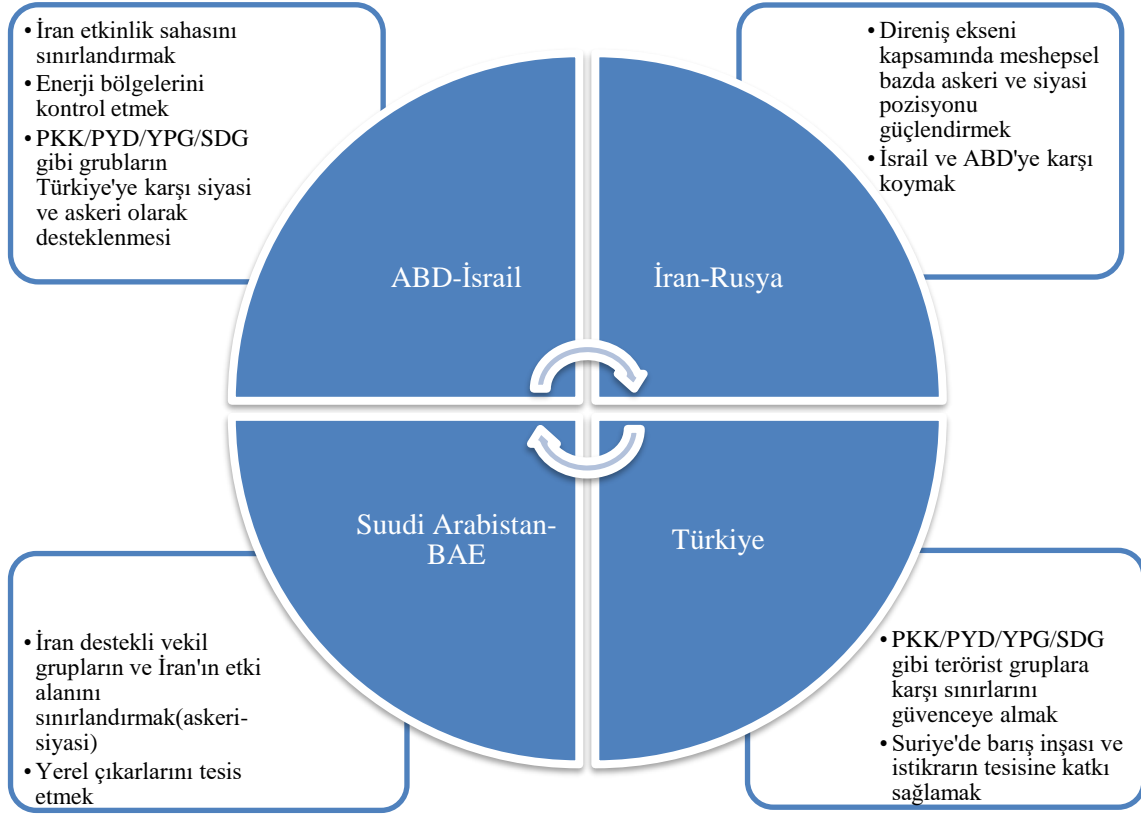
• İran etkinlik sahasını sınırlandırmak
• Enerji bölgelerini kontrol etmek
• PKK/PYD/YPG/SDG gibi grubların Türkiye'ye karşı siyasi ve askeri olarak desteklenmesi

• Direniş ekseni kapsamında meshepsel bazda askeri ve siyasi pozisyonu güçlendirmek
• İsrail ve ABD'ye karşı koymak

ABD-İsrail

İran-Rusya

Suudi Arabistan-BAE

Türkiye

• İran destekli vekil grupların ve İran'ın etki alanını sınırlandırmak(askeri-siyasi)
• Yerel çıkarlarını tesis etmek

• PKK/PYD/YPG/SDG gibi terörist gruplara karşı sınırlarını güvenceye almak
• Suriye'de barış inşası ve istikrarın tesisine katkı sağlamak